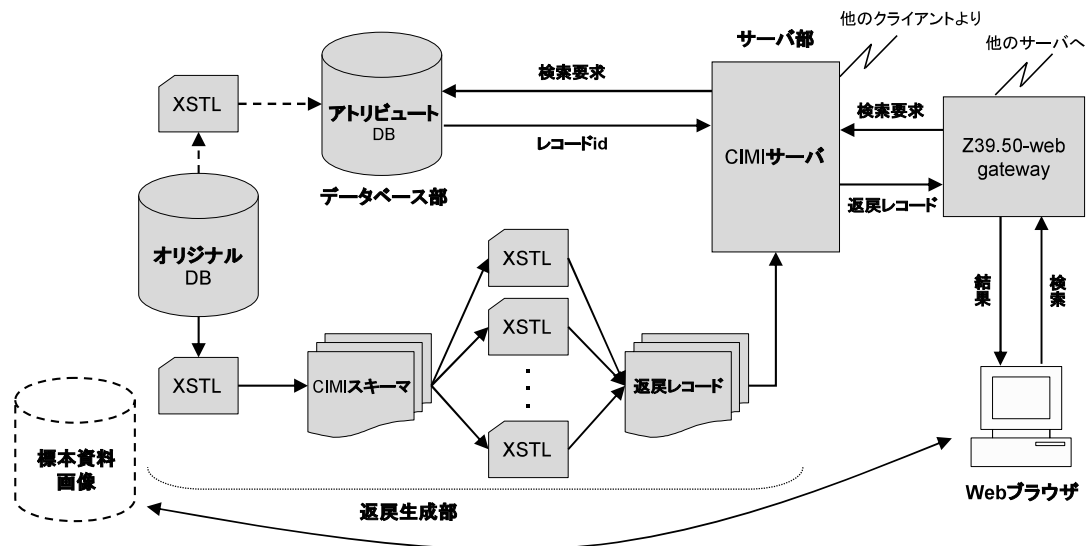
他のクライアントより
サーバ部
他のサーバへ
XSTL
アトリビュート
DB
検索要求
レコードid
CIMIサーバ
検索要求
Z39.50-web gateway
返戻レコード
データベース部
オリジナル
DB
XSTL
XSTL
XSTL
XSTL
CIMIスキーマ
返戻レコード
結果
検索
標本資料
画像
返戻生成部
Webブラウザ